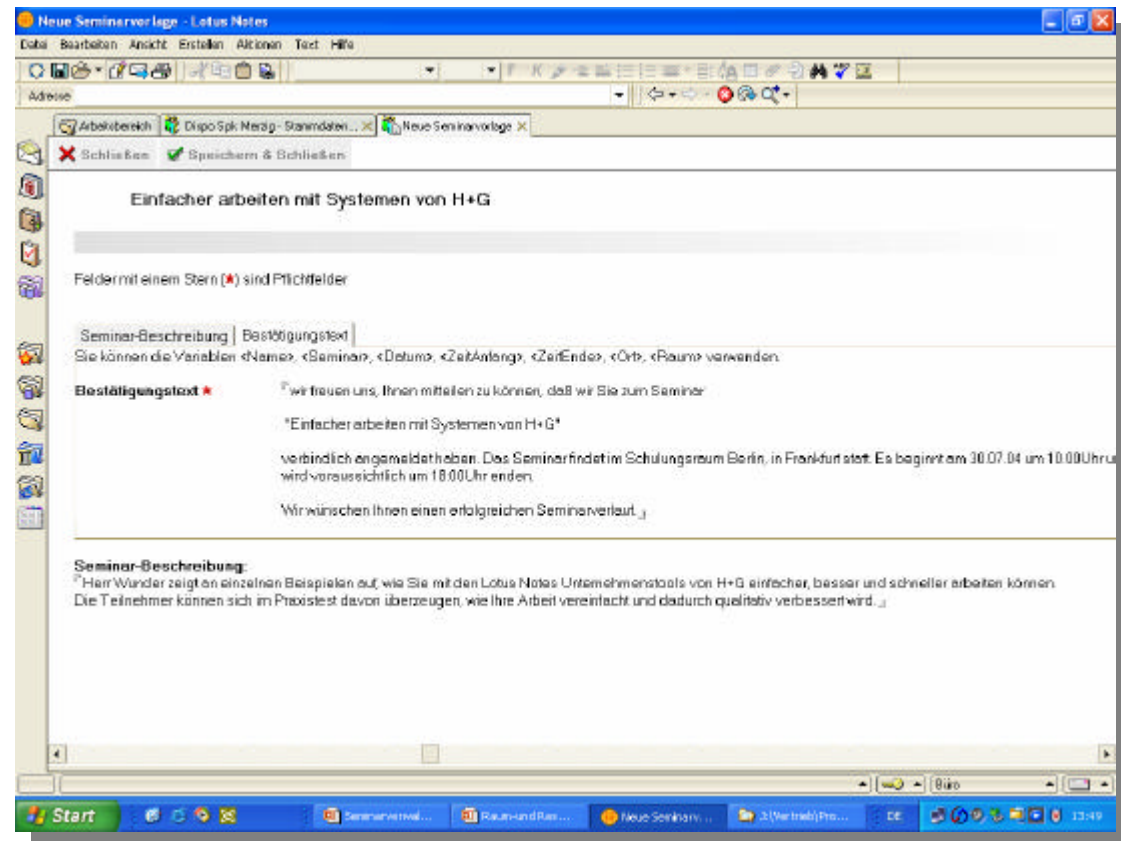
Neue Seminarvorlage - Lotus Notes

Datei Bearbeiten Ansicht Erstellen Aktionen Text Hilfe

Adresse

Arbeitsbereich | Dispo Spk Merzig - Stammdaten... | Neue Seminarvorlage

Schließen | Speichern & Schließen

Einfacher arbeiten mit Systemen von H+G

Felder mit einem Stern (*) sind Pflichtfelder

Seminar-Beschreibung | Bestätigungstext

Sie können die Variablen <Name>, <Seminar>, <Datum>, <ZeitAnfang>, <ZeitEnde>, <Ort>, <Raum> verwenden.

Bestätigungstext *

wir freuen uns, Ihnen mitteilen zu können, daß wir Sie zum Seminar

"Einfacher arbeiten mit Systemen von H+G"

verbindlich angemeldet haben. Das Seminar findet im Schulungsraum Berlin, in Frankfurt statt. Es beginnt am 30.07.04 um 10.00Uhr u wird voraussichtlich um 18.00Uhr enden.

Wir wünschen Ihnen einen erfolgreichen Seminarverlauf.

Seminar-Beschreibung:
Herr Wunder zeigt an einzelnen Beispielen auf, wie Sie mit den Lotus Notes Unternehmenstools von H+G einfacher, besser und schneller arbeiten können. Die Teilnehmer können sich im Praxistest davon überzeugen, wie Ihre Arbeit vereinfacht und dadurch qualitativ verbessert wird.

Büro

Start | Seminarverwal... | Raum-und Res... | Neue Seminarv... | J:\(Vertrieb)\Pro... | DE | 13:49